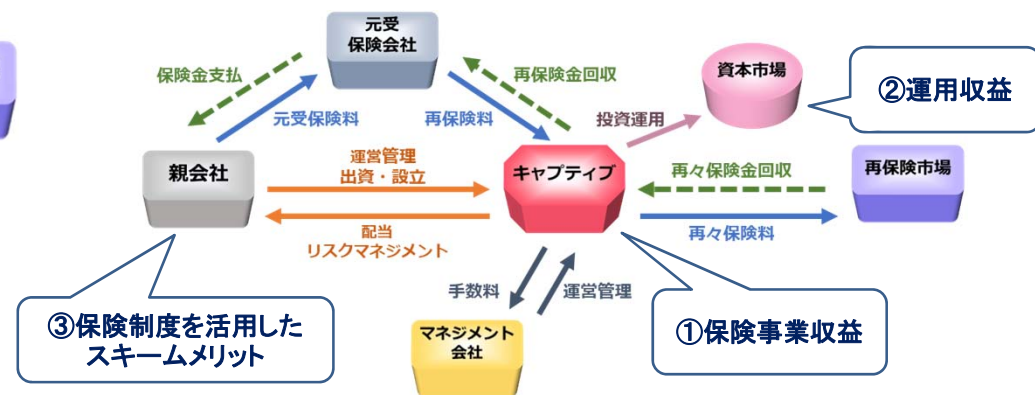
元受
保険会社

保険金支払

元受保険料

再保険金回収

再保険料

資本市場

②運用収益

投資運用

親会社

運営管理
出資・設立

配当
リスクマネジメント

キャプティブ

再々保険金回収

再々保険料

再保険市場

手数料

運営管理

マネジメント
会社

③保険制度を活用したスキームメリット

①保険事業収益